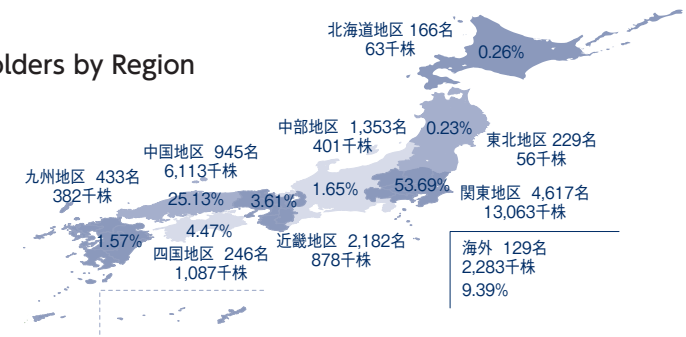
olders by Region

北海道地区 166名
63千株
0.26%

中部地区 1,353名
401千株
0.23%

東北地区 229名
56千株

中国地区 945名
6,113千株

九州地区 433名
382千株

25.13%
3.61%
1.65%
53.69%

関東地区 4,617名
13,063千株

1.57%
4.47%

四国地区 246名
1,087千株

近畿地区 2,182名
878千株

海外 129名
2,283千株
9.39%